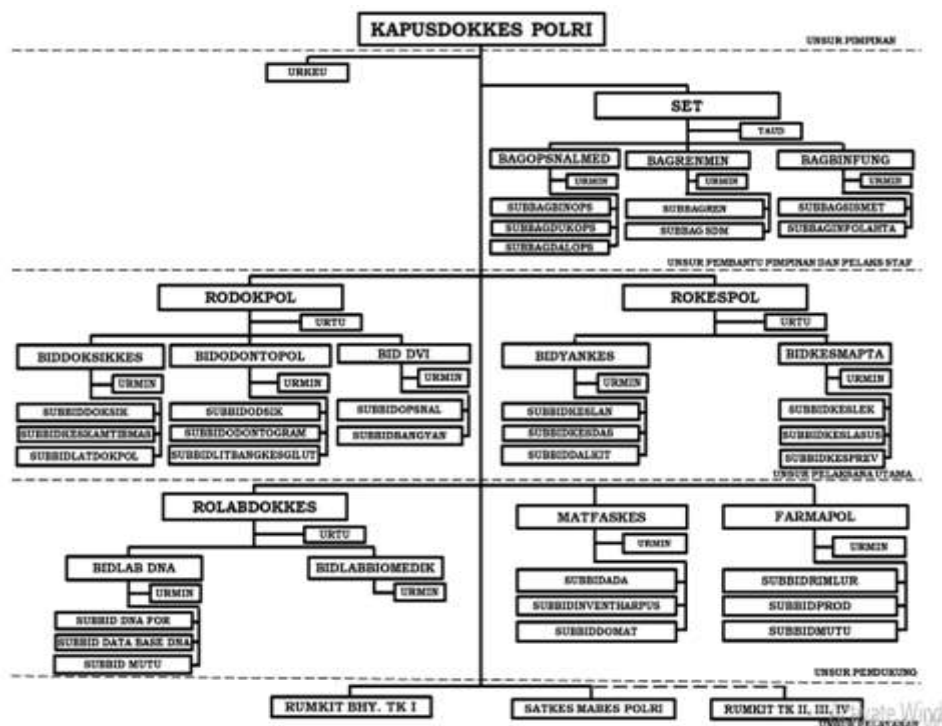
KAPUSDOKKES POLRI

UNSUR PIMPINAN

URKEU

SET

TAUD

BAGOPSNALMED

URMIN

SUBBAGBINOPS

SUBBAGDUKOPS

SUBBAGDALOPS

BAGRENMIN

URMIN

SUBBAGREN

SUBBAG SDM

BAGBINFUNG

URMIN

SUBBAGSISMET

SUBBAGINFOLAHTA

UNSUR PEMBANTU PIMPINAN DAN PELAKS STAF

RODOKPOL

URTU

BIDDOKSIKKES

URMIN

SUBBIDDOKSIK

SUBBIDKESKAMTIBMAS

SUBBIDLATDOKPOL

BIDODONTOPOL

URMIN

SUBBIDODSIK

SUBBIDODONTOGRAM

SUBBIDLITBANGKESGILUT

BID DVI

URMIN

SUBBIDOPSNAL

SUBBIDBANGYAN

ROKESPOL

URTU

BIDYANKES

URMIN

SUBBIDKESLAN

SUBBIDKESDAS

SUBBIDDALKIT

BIDKESMAPTA

URMIN

SUBBIDKESLEK

SUBBIDKESLASUS

SUBBIDKESPREV

UNSUR PELAKSANA UTAMA

ROLABDOKKES

URTU

BIDLAB DNA

URMIN

SUBBID DNA FOR

SUBBID DATA BASE DNA

SUBBID MUTU

BIDLABBIOMEDIK

URMIN

MATFASKES

URMIN

SUBBIDADA

SUBBIDINVENTHARPUS

SUBBIDDOMAT

FARMAPOL

URMIN

SUBBIDRIMLUR

SUBBIDPROD

SUBBIDMUTU

UNSUR PENDUKUNG

RUMKIT BHY. TK I

SATKES MABES POLRI

RUMKIT TK II, III, IV

UNSUR PELAYANAN

Activate Wind